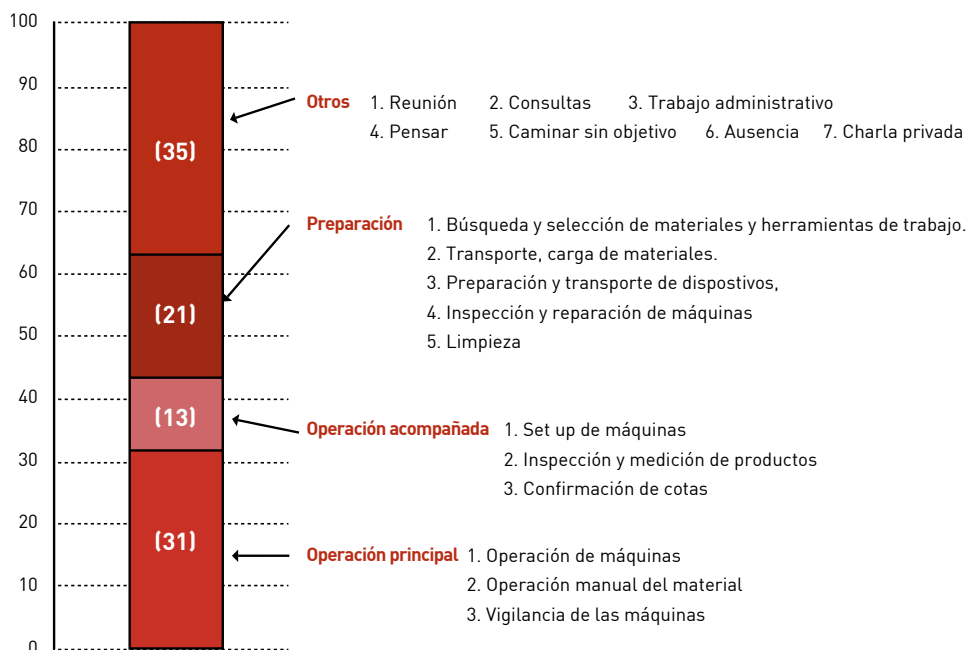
100
90
80
70
60
50
40
30
20
10
0

(35)
(21)
(13)
(31)

Otros 1. Reunión 2. Consultas 3. Trabajo administrativo
4. Pensar 5. Caminar sin objetivo 6. Ausencia 7. Charla privada

Preparación 1. Búsqueda y selección de materiales y herramientas de trabajo.
2. Transporte, carga de materiales.
3. Preparación y transporte de dispostivos,
4. Inspección y reparación de máquinas
5. Limpieza

Operación acompañada 1. Set up de máquinas
2. Inspección y medición de productos
3. Confirmación de cotas

Operación principal 1. Operación de máquinas
2. Operación manual del material
3. Vigilancia de las máquinas